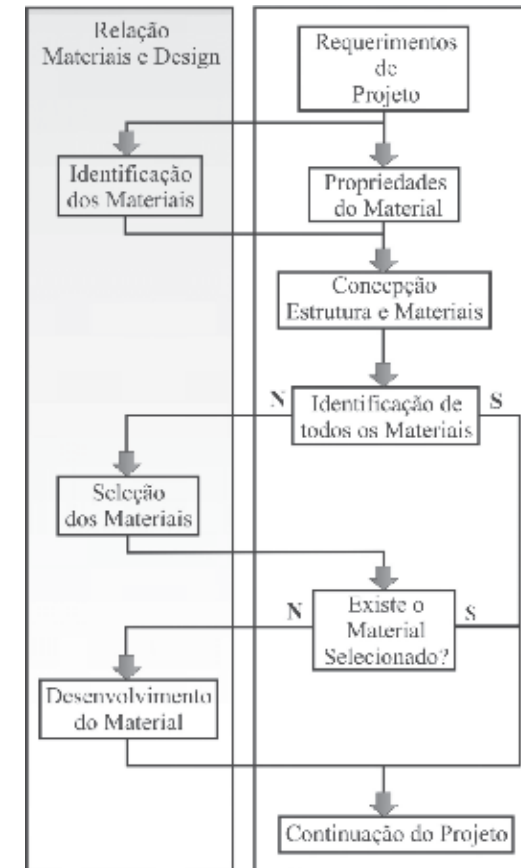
Relação Materiais e Design

Requerimentos de Projeto

Identificação dos Materiais

Propriedades do Material

Concepção Estrutura e Materiais

N

Identificação de todos os Materiais

S

Seleção dos Materiais

N

Existe o Material Selecionado?

S

Desenvolvimento do Material

Continuação do Projeto